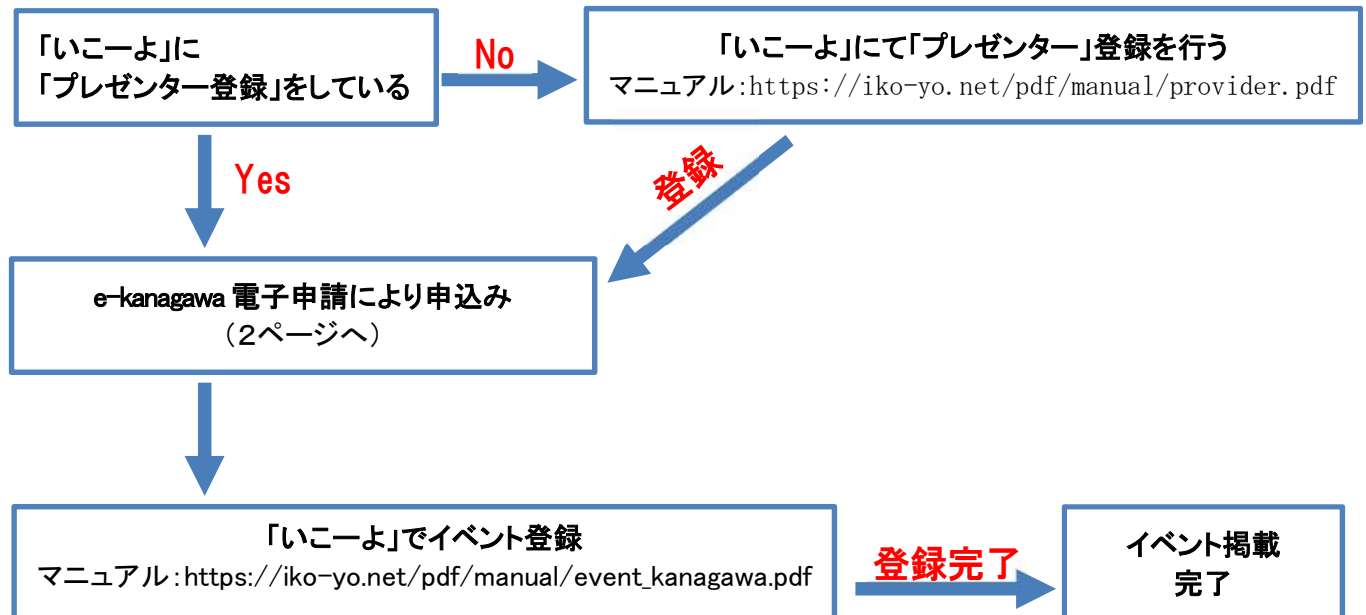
「いこーよ」に
「プレゼンター登録」をしている

No

「いこーよ」にて「プレゼンター」登録を行う
マニュアル:https://iko-yo.net/pdf/manual/provider.pdf

Yes

登録

e-kanagawa 電子申請により申込み
（2ページへ）

「いこーよ」でイベント登録
マニュアル:https://iko-yo.net/pdf/manual/event_kanagawa.pdf

登録完了

イベント掲載
完了